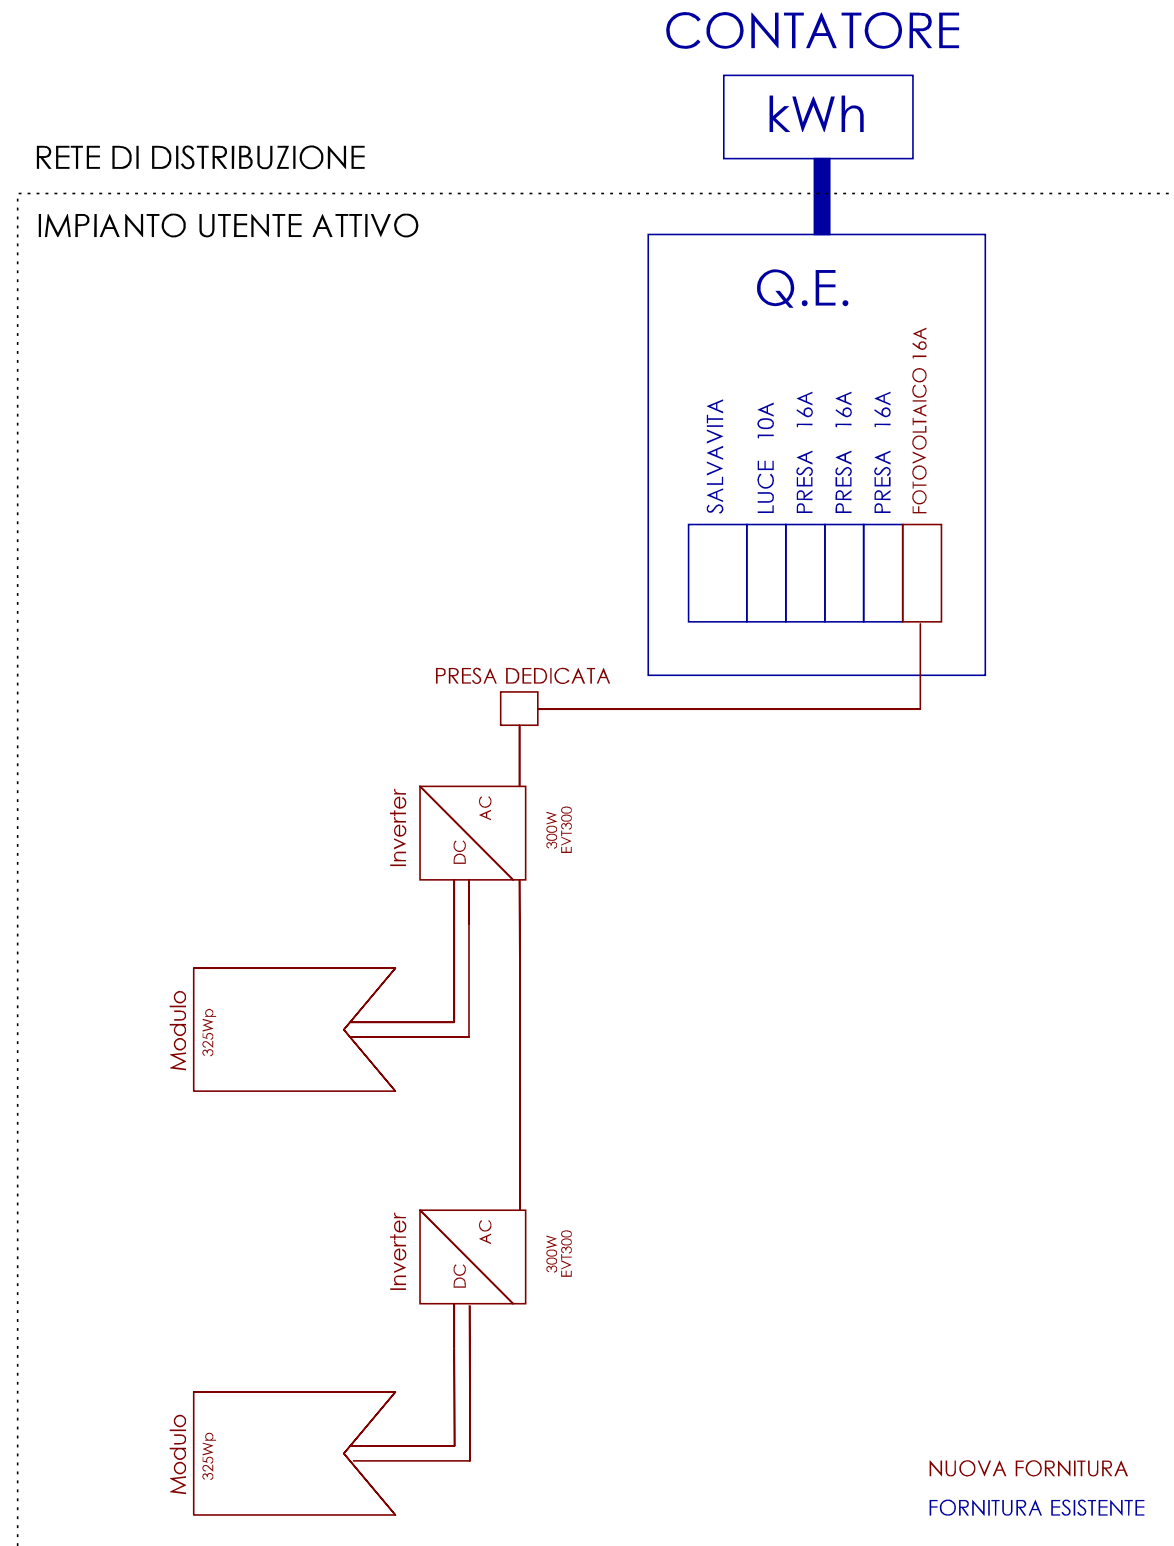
CONTATORE

kWh

RETE DI DISTRIBUZIONE

IMPIANTO UTENTE ATTIVO

Q.E.

SALVAVITA

LUCE 10A

PRESA 16A

PRESA 16A

PRESA 16A

FOTOVOLTAICO 16A

PRESA DEDICATA

Inverter

DC

AC

300W
EVT300

Modulo

325Wp

Inverter

DC

AC

300W
EVT300

Modulo

325Wp

NUOVA FORNITURA

FORNITURA ESISTENTE